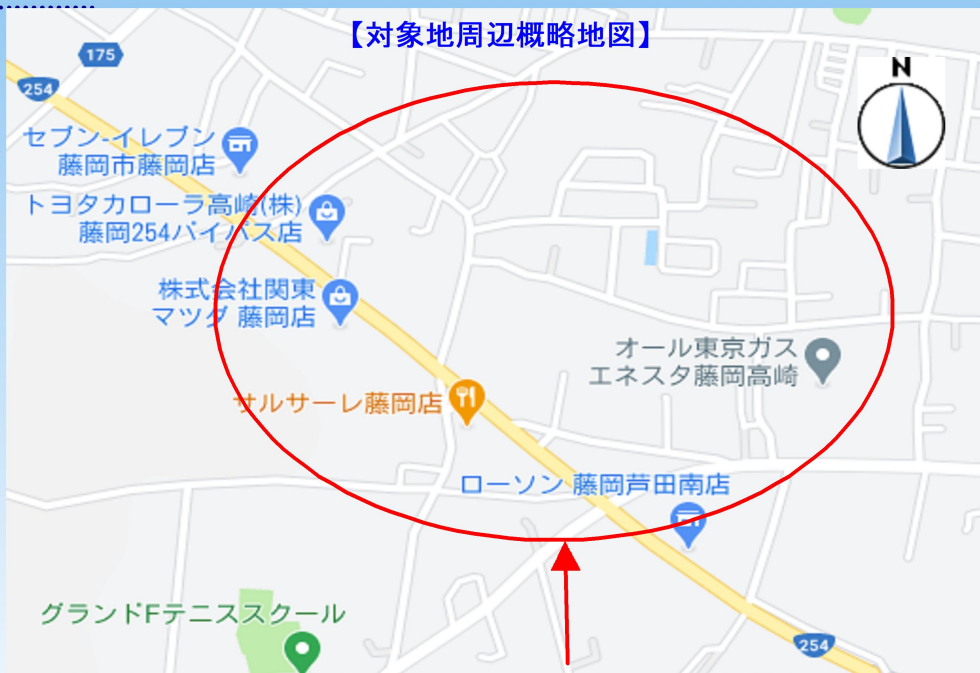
【対象地周辺概略地図】

175

254

N

セブン-イレブン
藤岡市藤岡店

トヨタカローラ高崎(株)
藤岡254バイパス店

株式会社関東
マツダ 藤岡店

オール東京ガス
エネスタ藤岡高崎

サルサーレ藤岡店

ローソン 藤岡芦田南店

グランドFテニススクール

254